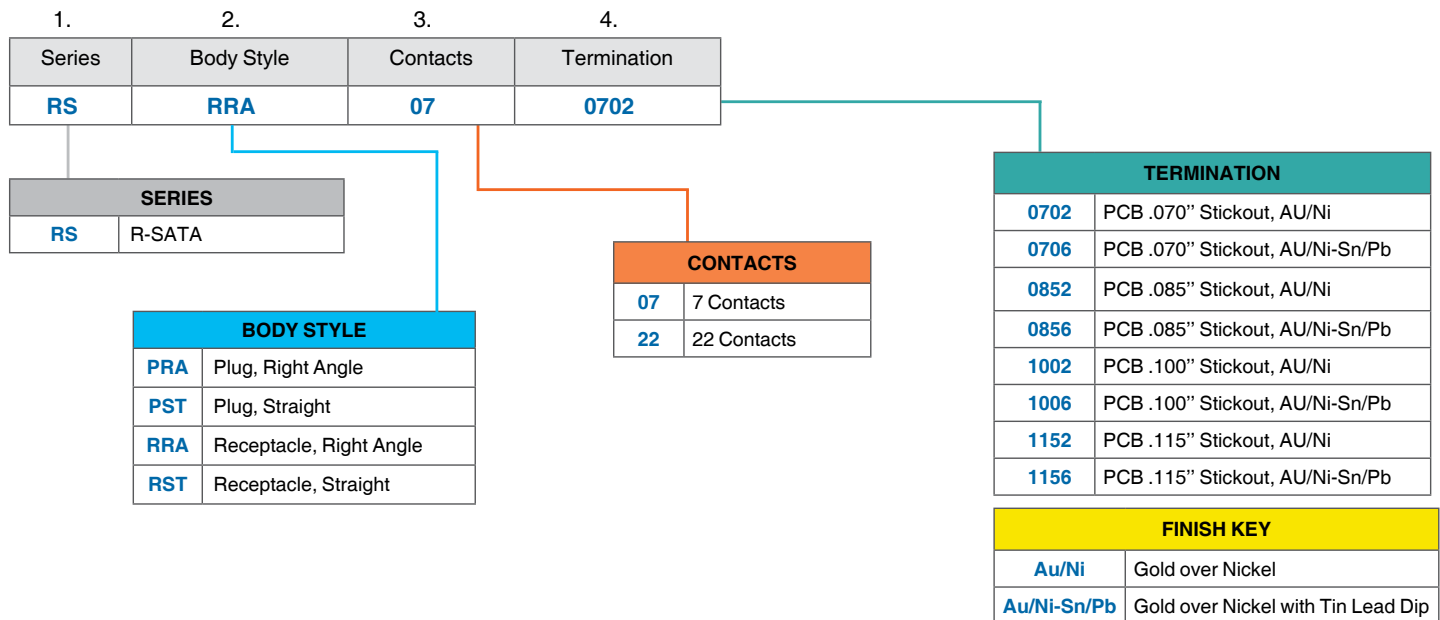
| 1. Series | 2. Body Style | 3. Contacts | 4. Termination |
|---|---|---|---|
| RS | RRA | 07 | 0702 |

| SERIES | |
|---|---|
| RS | R-SATA |

| BODY STYLE | |
|---|---|
| PRA | Plug, Right Angle |
| PST | Plug, Straight |
| RRA | Receptacle, Right Angle |
| RST | Receptacle, Straight |

| CONTACTS | |
|---|---|
| 07 | 7 Contacts |
| 22 | 22 Contacts |

| TERMINATION | |
|---|---|
| 0702 | PCB .070'' Stickout, AU/Ni |
| 0706 | PCB .070'' Stickout, AU/Ni-Sn/Pb |
| 0852 | PCB .085'' Stickout, AU/Ni |
| 0856 | PCB .085'' Stickout, AU/Ni-Sn/Pb |
| 1002 | PCB .100'' Stickout, AU/Ni |
| 1006 | PCB .100'' Stickout, AU/Ni-Sn/Pb |
| 1152 | PCB .115'' Stickout, AU/Ni |
| 1156 | PCB .115'' Stickout, AU/Ni-Sn/Pb |

| FINISH KEY | |
|---|---|
| Au/Ni | Gold over Nickel |
| Au/Ni-Sn/Pb | Gold over Nickel with Tin Lead Dip |